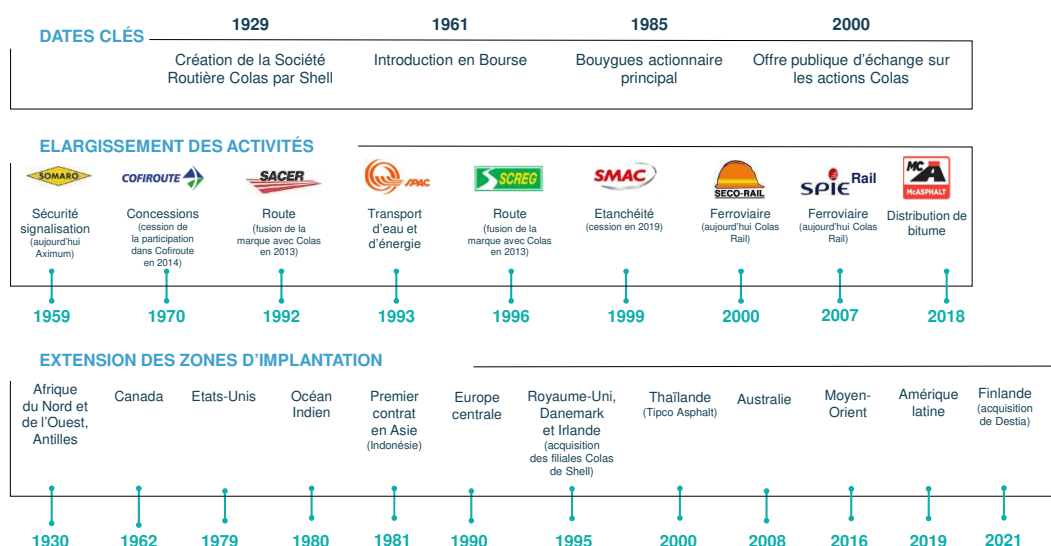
DATES CLÉS

1929
Création de la Société Routière Colas par Shell

1961
Introduction en Bourse

1985
Bouygues actionnaire principal

2000
Offre publique d'échange sur les actions Colas

ELARGISSEMENT DES ACTIVITÉS

SOMARO
Sécurité signalisation
(aujourd'hui Aximum)
1959

COFIROUTE
Concessions
(cession de la participation dans Cofiroute en 2014)
1970

SACER
Route
(fusion de la marque avec Colas en 2013)
1992

SPAC
Transport d'eau et d'énergie
1993

SCREG
Route
(fusion de la marque avec Colas en 2013)
1996

SMAC
Etanchéité
(cession en 2019)
1999

SECO-RAIL
Ferroviaire
(aujourd'hui Colas Rail)
2000

SPIE Rail
Ferroviaire
(aujourd'hui Colas Rail)
2007

MCA McASPHALT
Distribution de bitume
2018

EXTENSION DES ZONES D'IMPLANTATION

Afrique du Nord et de l'Ouest, Antilles
1930

Canada
1962

Etats-Unis
1979

Océan Indien
1980

Premier contrat en Asie
(Indonésie)
1981

Europe centrale
1990

Royaume-Uni, Danemark et Irlande
(acquisition des filiales Colas de Shell)
1995

Thaïlande
(Tipco Asphalt)
2000

Australie
2008

Moyen-Orient
2016

Amérique latine
2019

Finlande
(acquisition de Destia)
2021